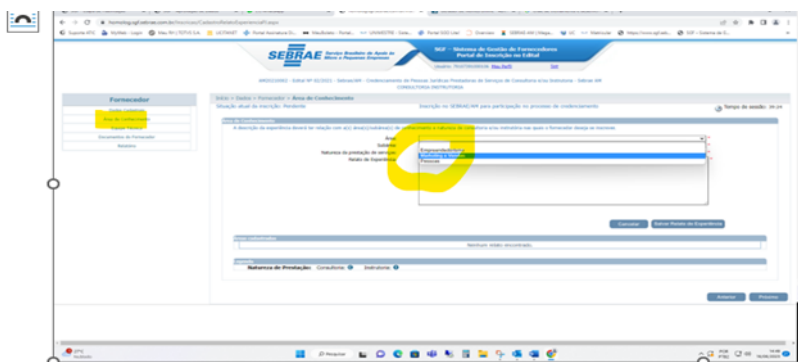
SEBRAE Serviço Brasileiro de Apoio às Micro e Pequenas Empresas

SGF - Sistema de Gestão de Fornecedores
Portal de Inscrição no Edital

Fornecedor
Dados Cadastrais
Área de Conhecimento
Equipe Técnica
Documentos do Fornecedor
Relatório

Área de Conhecimento

Área
Subárea
Natureza da prestação de serviços
Relato de Experiência

Empreendedorismo
Marketing e Vendas
Finanças

Cancelar
Salvar Relato de Experiência

Áreas cadastradas
Nenhum relato encontrado.

Legenda
Natureza da Prestação: Consultoria Instrutoria

Anterior
Próximo

Pesquisar